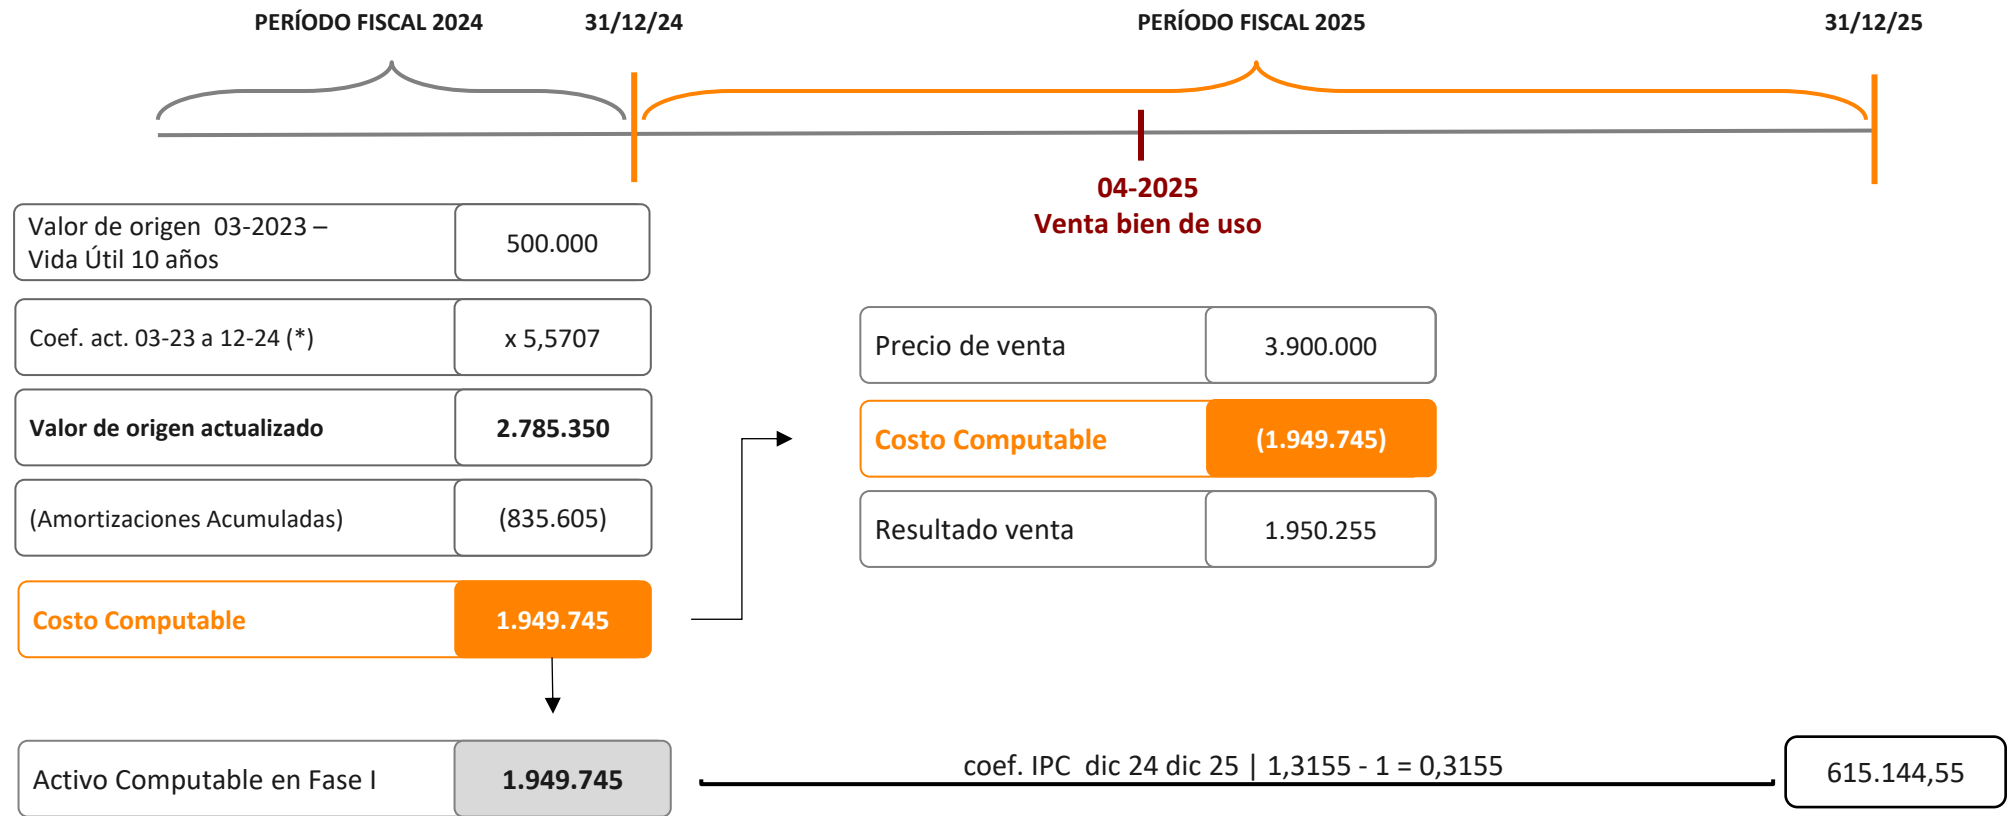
PERÍODO FISCAL 2024

31/12/24

PERÍODO FISCAL 2025

31/12/25

04-2025
Venta bien de uso

| Valor de origen 03-2023 – Vida Útil 10 años | 500.000 |
|---|---|
| Coef. act. 03-23 a 12-24 (*) | x 5,5707 |
| **Valor de origen actualizado** | **2.785.350** |
| (Amortizaciones Acumuladas) | (835.605) |
| **Costo Computable** | **1.949.745** |

| Precio de venta | 3.900.000 |
|---|---|
| **Costo Computable** | **(1.949.745)** |
| Resultado venta | 1.950.255 |

| Activo Computable en Fase I | **1.949.745** |
|---|---|

coef. IPC dic 24 dic 25 | 1,3155 - 1 = 0,3155

615.144,55